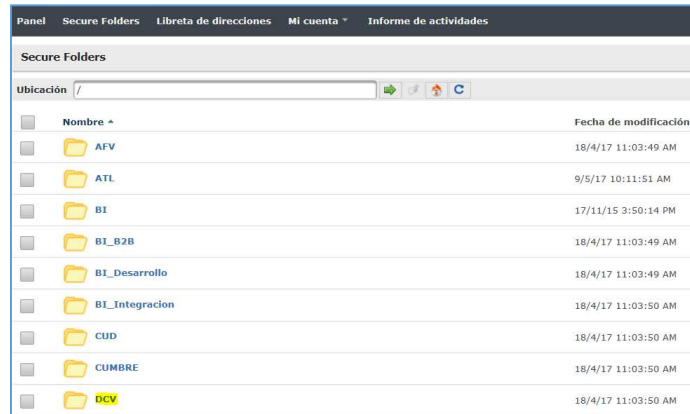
Panel Secure Folders Libreta de direcciones Mi cuenta ▾ Informe de actividades

Secure Folders

Ubicación /

| | Nombre ▴ | Fecha de modificación |
|---|---|---|
| | AFV | 18/4/17 11:03:49 AM |
| | ATL | 9/5/17 10:11:51 AM |
| | BI | 17/11/15 3:50:14 PM |
| | BI_B2B | 18/4/17 11:03:49 AM |
| | BI_Desarrollo | 18/4/17 11:03:49 AM |
| | BI_Integracion | 18/4/17 11:03:50 AM |
| | CUD | 18/4/17 11:03:50 AM |
| | CUMBRE | 18/4/17 11:03:50 AM |
| | DCV | 18/4/17 11:03:50 AM |